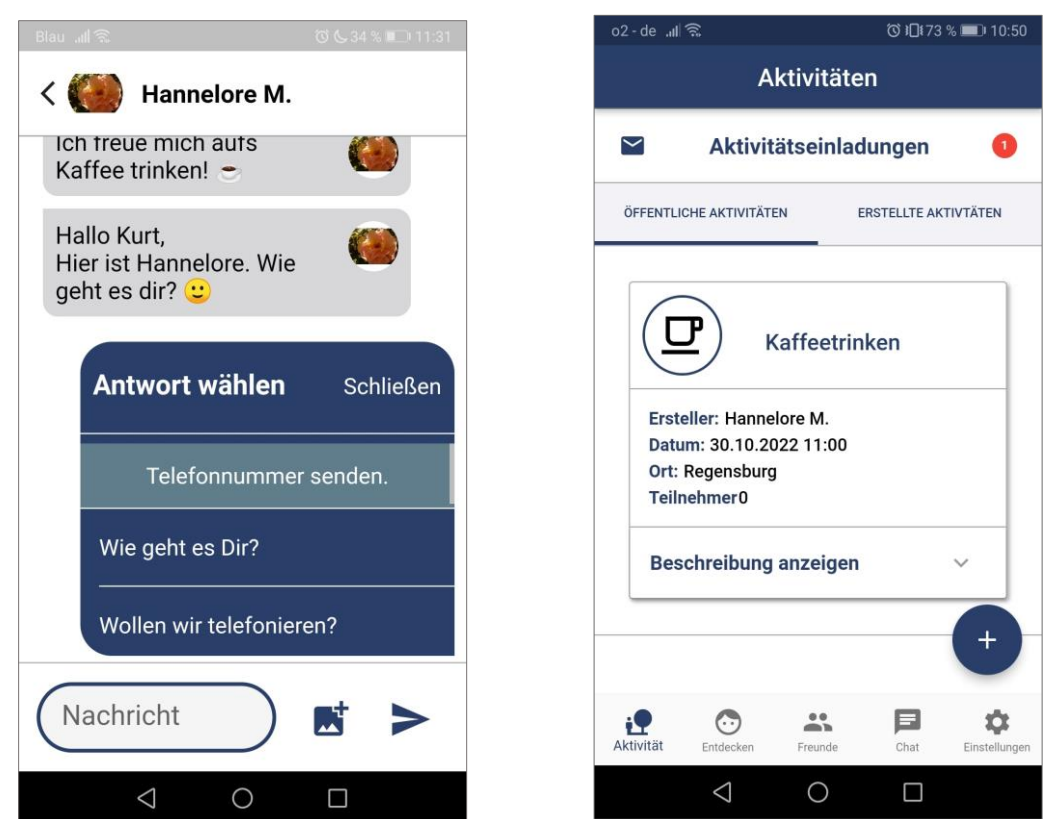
Blau 34 % 11:31

Hannelore M.

Ich freue mich aufs Kaffee trinken! ☕

Hallo Kurt,
Hier ist Hannelore. Wie geht es dir? 🙂

Antwort wählen
Schließen

Telefonnummer senden.

Wie geht es Dir?

Wollen wir telefonieren?

Nachricht

o2 - de 73 % 10:50

Aktivitäten

Aktivitätseinladungen
1

ÖFFENTLICHE AKTIVITÄTEN
ERSTELLTE AKTIVTÄTEN

Kaffeetrinken

Ersteller: Hannelore M.
Datum: 30.10.2022 11:00
Ort: Regensburg
Teilnehmer0

Beschreibung anzeigen

+

Aktivität
Entdecken
Freunde
Chat
Einstellungen